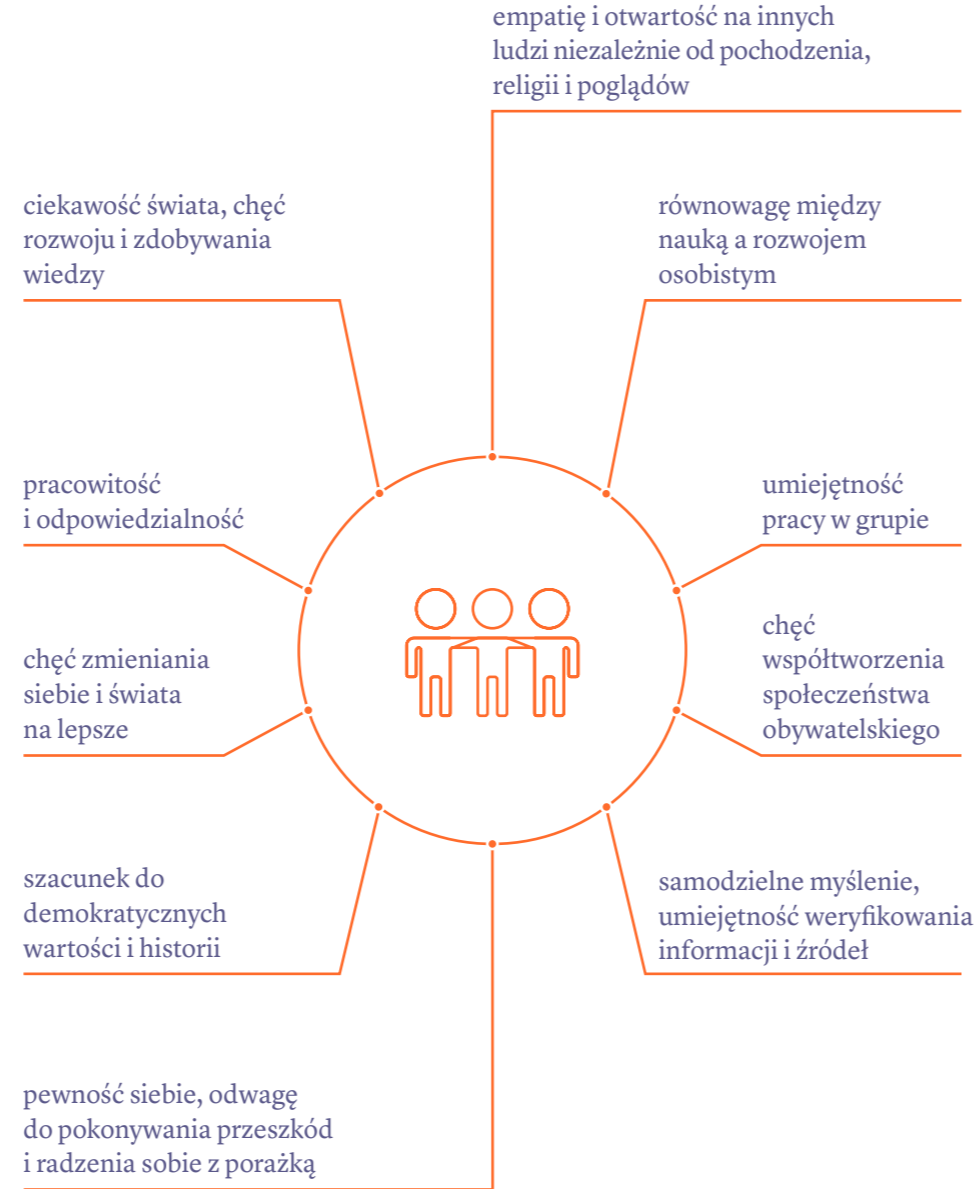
empatię i otwartość na innych ludzi niezależnie od pochodzenia, religii i poglądów

ciekawość świata, chęć rozwoju i zdobywania wiedzy

równowagę między nauką a rozwojem osobistym

pracowitość i odpowiedzialność

umiejętność pracy w grupie

chęć zmieniania siebie i świata na lepsze

chęć współtworzenia społeczeństwa obywatelskiego

szacunek do demokratycznych wartości i historii

samodzielne myślenie, umiejętność weryfikowania informacji i źródeł

pewność siebie, odwagę do pokonywania przeszkód i radzenia sobie z porażką